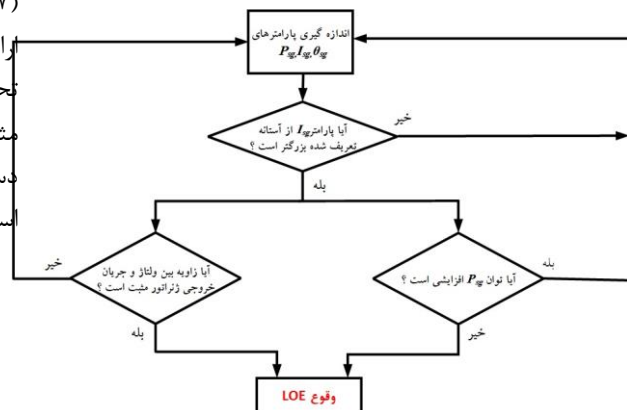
اندازه گیری پارامترهای $P_{sg}, I_{sg}, \theta_{sg}$

خیر

آیا پارامتر $I_{sg}$ از آستانه تعریف شده بزرگتر است ؟

بله

خیر

آیا زاویه بین ولتاژ و جریان خروجی ژنراتور مثبت است ؟

بله

بله

آیا توان $P_{sg}$ افزایشی است ؟

خیر

وقوع LOE